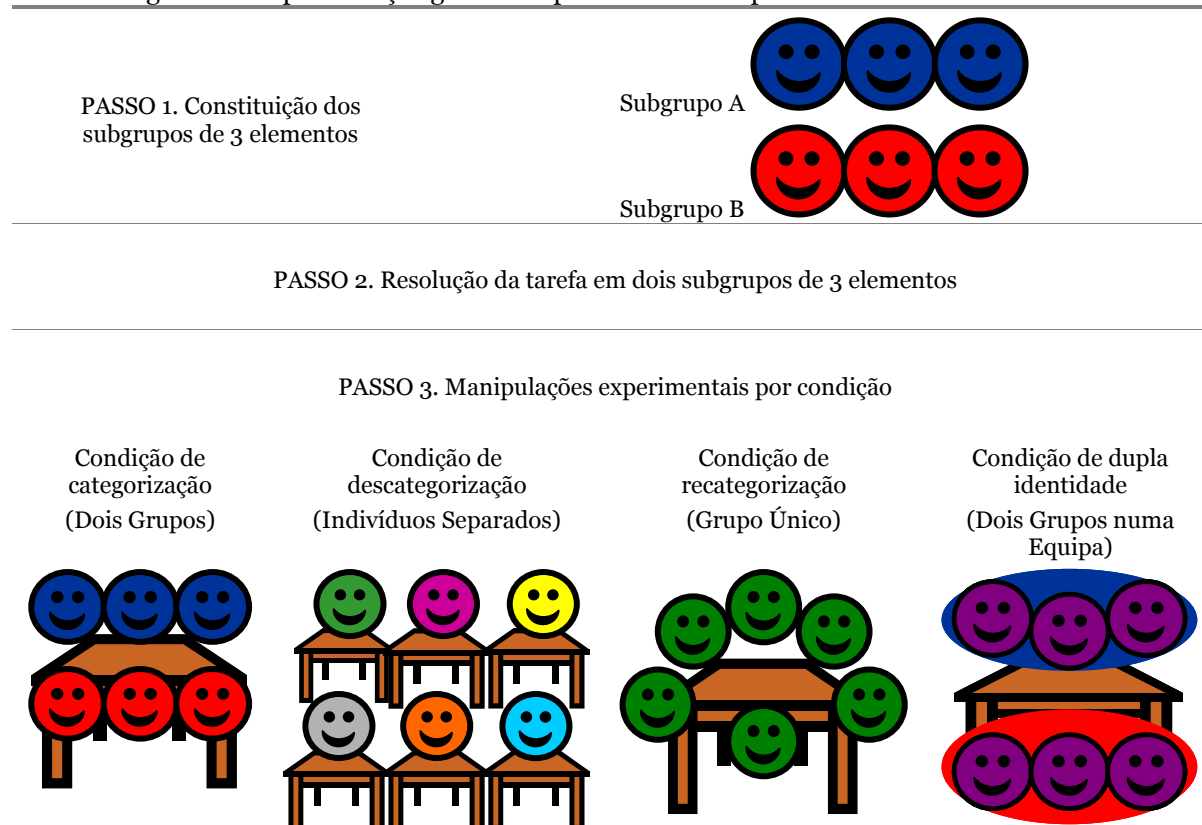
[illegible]

PASSO 1. Constituição dos subgrupos de 3 elementos

Subgrupo A

Subgrupo B

PASSO 2. Resolução da tarefa em dois subgrupos de 3 elementos

PASSO 3. Manipulações experimentais por condição

Condição de categorização
(Dois Grupos)

Condição de descategorização
(Indivíduos Separados)

Condição de recategorização
(Grupo Único)

Condição de dupla identidade
(Dois Grupos numa Equipa)